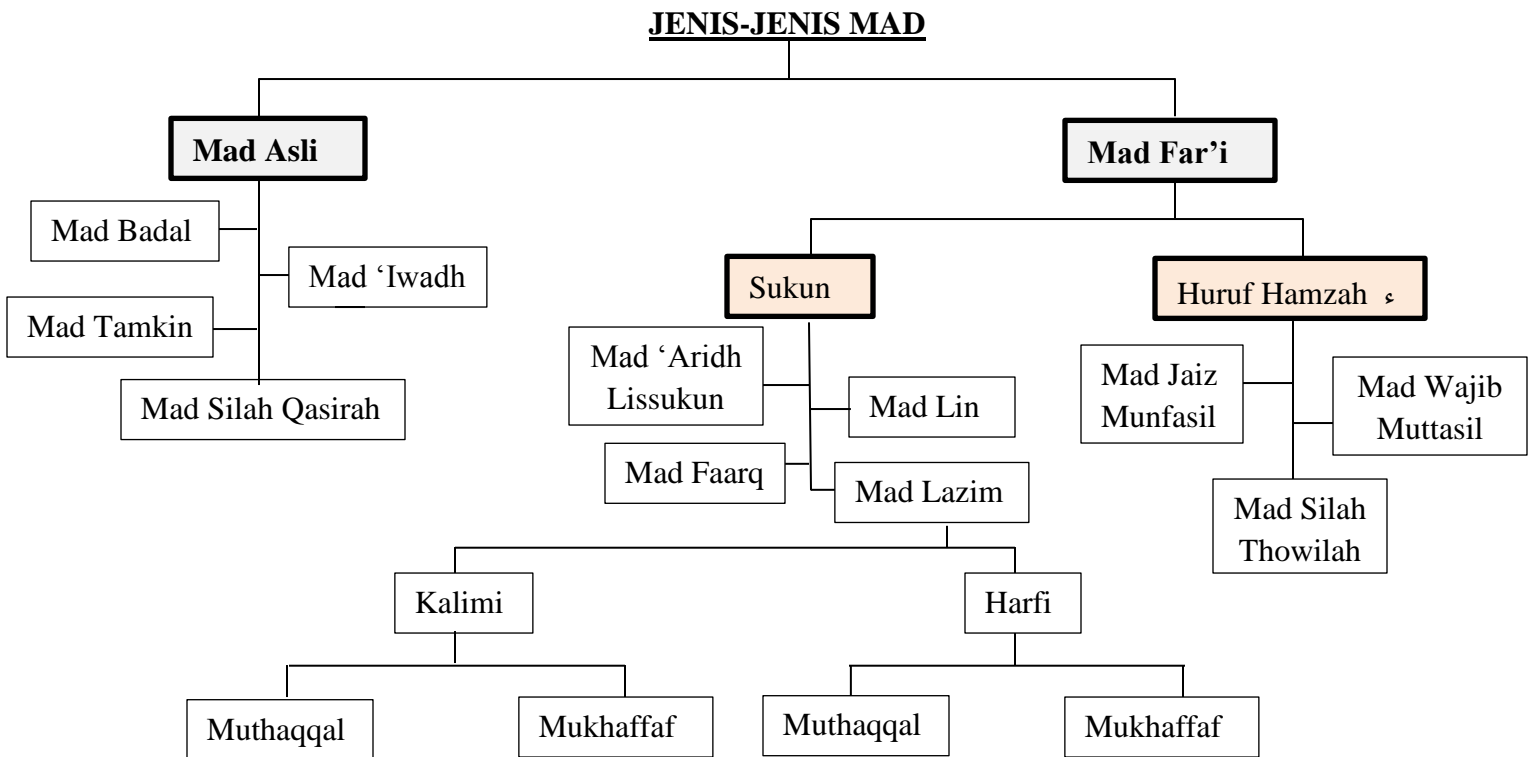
JENIS-JENIS MAD

Mad Asli

Mad Badal

Mad 'Iwadh

Mad Tamkin

Mad Silah Qasirah

Mad Far'i

Sukun

Mad 'Aridh Lissukun

Mad Lin

Mad Faarq

Mad Lazim

Kalimi

Muthaqqal

Mukhaffaf

Harfi

Muthaqqal

Mukhaffaf

Huruf Hamzah ء

Mad Jaiz Munfasil

Mad Wajib Muttasil

Mad Silah Thowilah